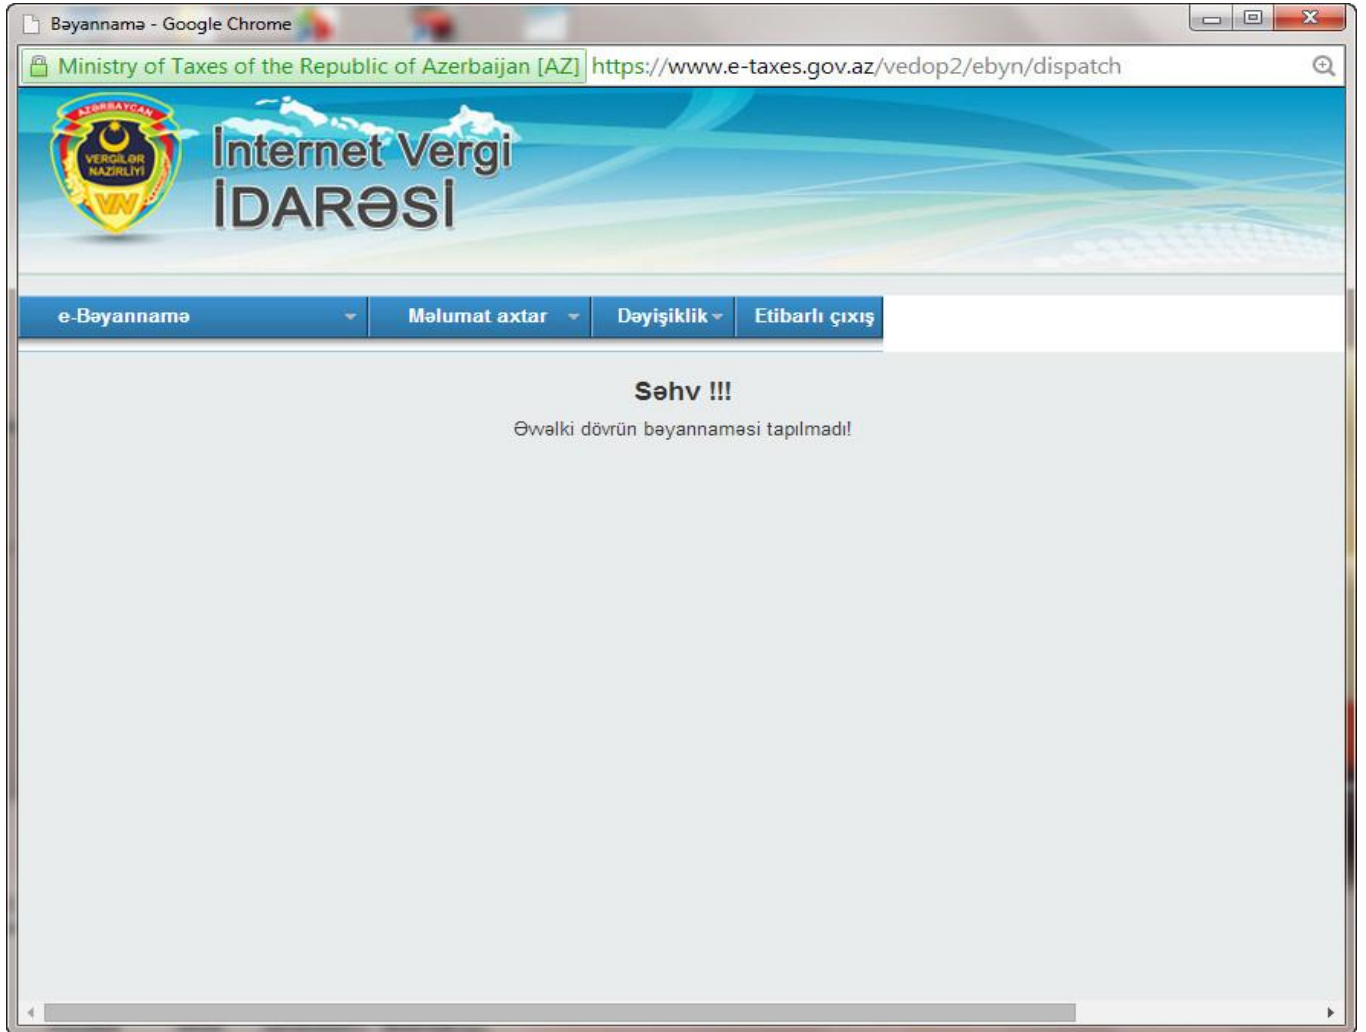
Bəyannamə - Google Chrome

Ministry of Taxes of the Republic of Azerbaijan [AZ] https://www.e-taxes.gov.az/vedop2/ebyn/dispatch

AZƏRBAYCAN
VERGİLƏR NAZİRLİYİ
VN

İnternet Vergi İDARƏSİ

e-Bəyannamə
Məlumat axtar
Dəyişiklik
Etibarlı çıxış

Səhv !!!

Əvvəlki dövrün bəyannaməsi tapılmadı!